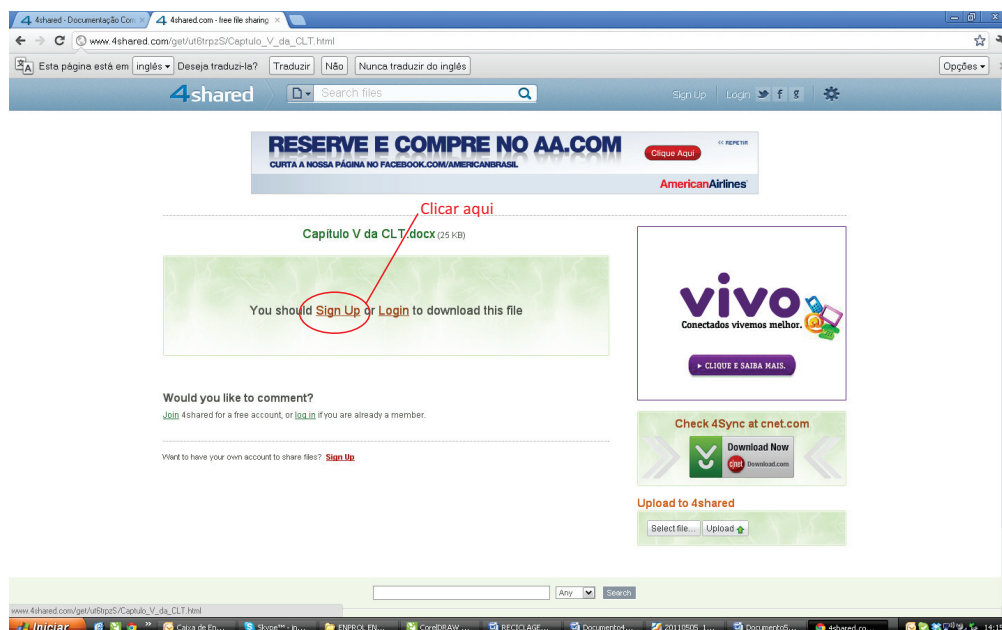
4shared - Documentação Com ×
4shared.com - free file sharing ×
www.4shared.com/get/ut6trpzS/Captulo_V_da_CLT.html
Esta página está em inglês ▾ Deseja traduzi-la? Traduzir Não Nunca traduzir do inglês
Opções ▾
4shared
Search files
Sign Up Login

RESERVE E COMPRE NO AA.COM
CURTA A NOSSA PÁGINA NO FACEBOOK.COM/AMERICANBRASIL
Clique Aqui
« REPETIR
AmericanAirlines

Clicar aqui

Capítulo V da CLT.docx (25 KB)

You should Sign Up or Login to download this file

Would you like to comment?
Join 4shared for a free account, or log in if you are already a member.

Want to have your own account to share files? Sign Up

vivo
Conectados vivemos melhor.
▸ CLIQUE E SAIBA MAIS.

Check 4Sync at cnet.com
Download Now
cnet Download.com

Upload to 4shared
Select file... Upload

Any Search

www.4shared.com/get/ut6trpzS/Captulo_V_da_CLT.html
Iniciar
Caixa de En...
Skype™ - ...
ENPROL EN...
CorelDRAW ...
RECICLAGE...
Documento4...
20110505_1...
Documento5...
4shared.co...
14:1